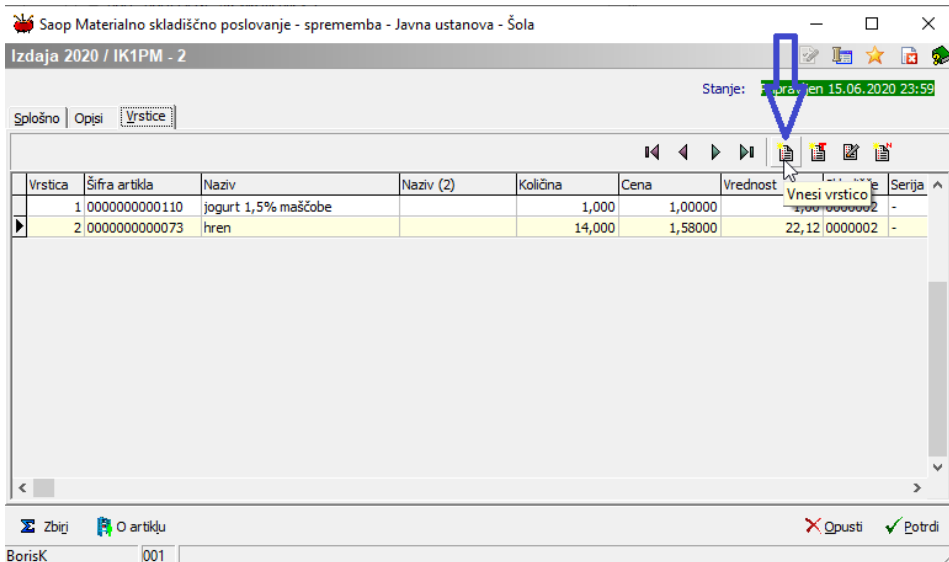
Saop Materialno skladiščno poslovanje - sprememba - Javna ustanova - Šola

Izdaja 2020 / IK1PM - 2

Stanje: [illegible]pravljen 15.06.2020 23:59

Splošno | Opisi | Vrstice

Vnesi vrstico

| Vrstica | Šifra artikla | Naziv | Naziv (2) | Količina | Cena | Vrednost | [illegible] | Serija |
|---|---|---|---|---|---|---|---|---|
| 1 | 0000000000110 | jogurt 1,5% maščobe | | 1,000 | 1,00000 | 1,00 | 0000002 | - |
| 2 | 0000000000073 | hren | | 14,000 | 1,58000 | 22,12 | 0000002 | - |

Zbirj | O artiklu | Opusti | Potrdi

BorisK | 001